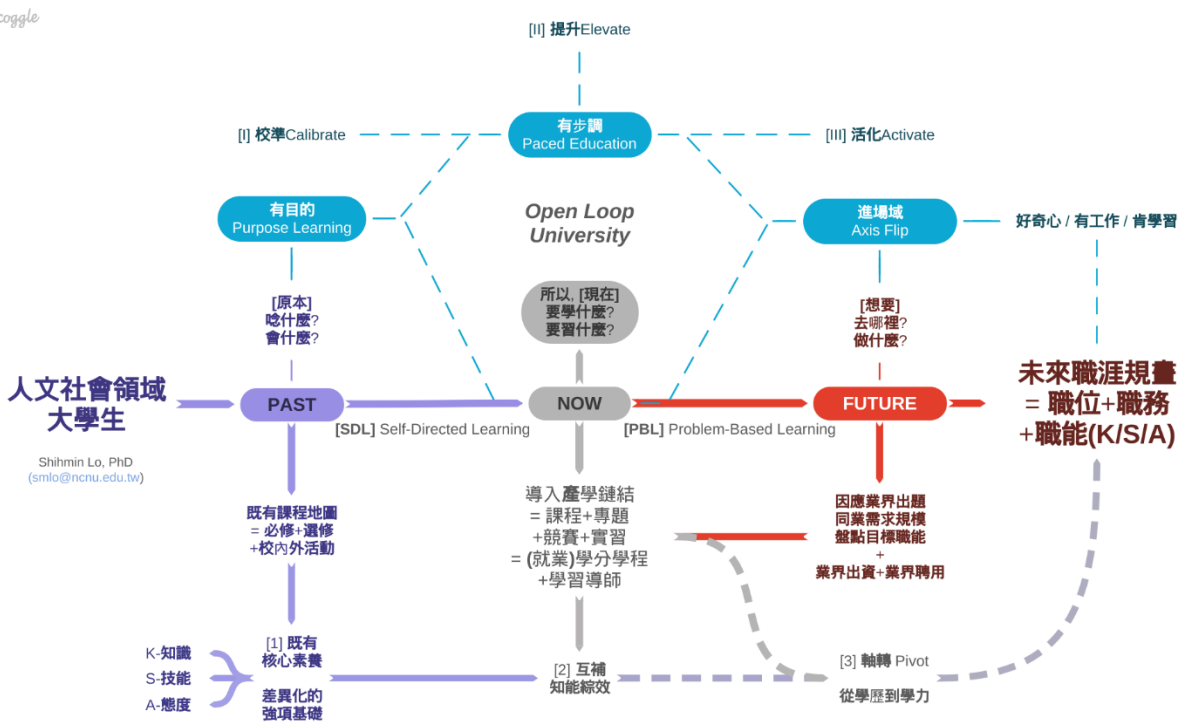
coggle

[II] 提升Elevate

[I] 校準Calibrate

有步調
Paced Education

[III] 活化Activate

有目的
Purpose Learning

Open Loop University

進場域
Axis Flip

好奇心 / 有工作 / 肯學習

[原本]
唸什麼?
會什麼?

所以, [現在]
要學什麼?
要習什麼?

[想要]
去哪裡?
做什麼?

人文社會領域
大學生

Shihmin Lo, PhD
(smlo@ncnu.edu.tw)

PAST

NOW

FUTURE

未來職涯規畫
= 職位+職務
+職能(K/S/A)

[SDL] Self-Directed Learning

[PBL] Problem-Based Learning

既有課程地圖
= 必修+選修
+校內外活動

導入產學鏈結
= 課程+專題
+競賽+實習
= (就業)學分學程
+學習導師

因應業界出題
同業需求規模
盤點目標職能
+
業界出資+業界聘用

K-知識
S-技能
A-態度

[1] 既有
核心素養

差異化的
強項基礎

[2] 互補
知能綜效

[3] 軸轉 Pivot

從學歷到學力